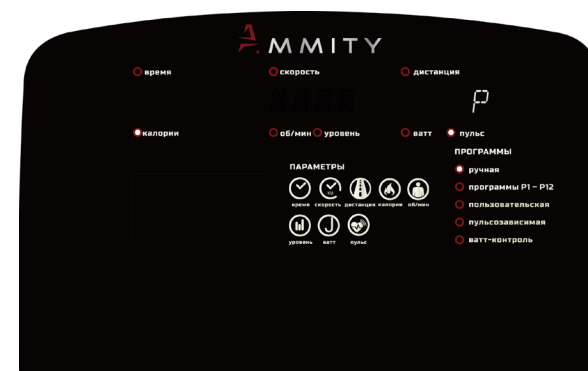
AMMITY

время
скорость
дистанция

P

калории
об/мин
уровень
ватт
пульс

ПАРАМЕТРЫ

время
скорость
дистанция
калории
об/мин
уровень
ватт
пульс

ПРОГРАММЫ

ручная
программы P1 – P12
пользовательская
пульсозависимая
ватт-контроль